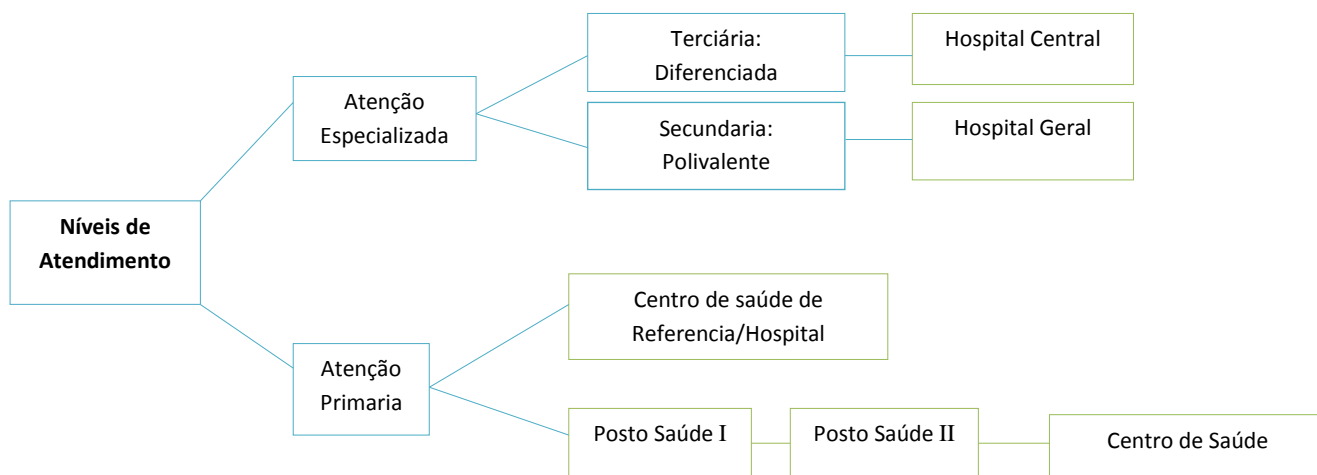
Níveis de Atendimento

Atenção Especializada

Terciária: Diferenciada

Hospital Central

Secundaria: Polivalente

Hospital Geral

Atenção Primaria

Centro de saúde de Referencia/Hospital

Posto Saúde I

Posto Saúde II

Centro de Saúde